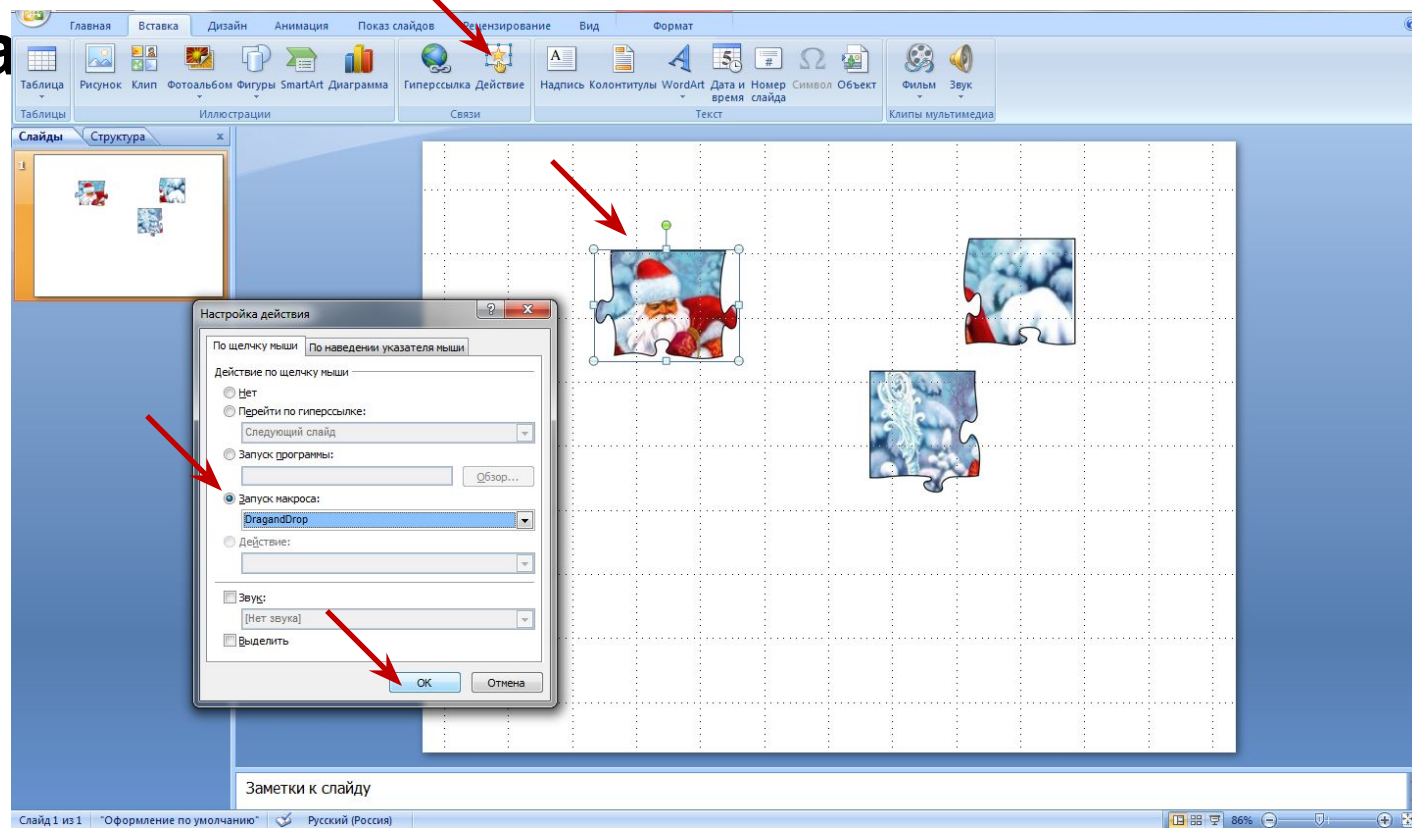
Главная Вставка Дизайн Анимация Показ слайдов Рецензирование Вид Формат

Таблица Рисунок Клип Фотоальбом Фигуры SmartArt Диаграмма Гиперссылка Действие Надпись Колонтитулы WordArt Дата и время Номер слайда Символ Объект Фильм Звук

Таблицы Иллюстрации Связи Текст Клипы мультимедиа

Слайды Структура

1

Настройка действия

По щелчку мыши | По наведении указателя мыши

Действие по щелчку мыши

Нет

Перейти по гиперссылке:

Следующий слайд

Запуск программы:

Обзор...

Запуск макроса:

DragandDrop

Действие:

Звук:

[Нет звука]

Выделить

ОК Отмена

Заметки к слайду

Слайд 1 из 1 "Оформление по умолчанию" Русский (Россия) 86%